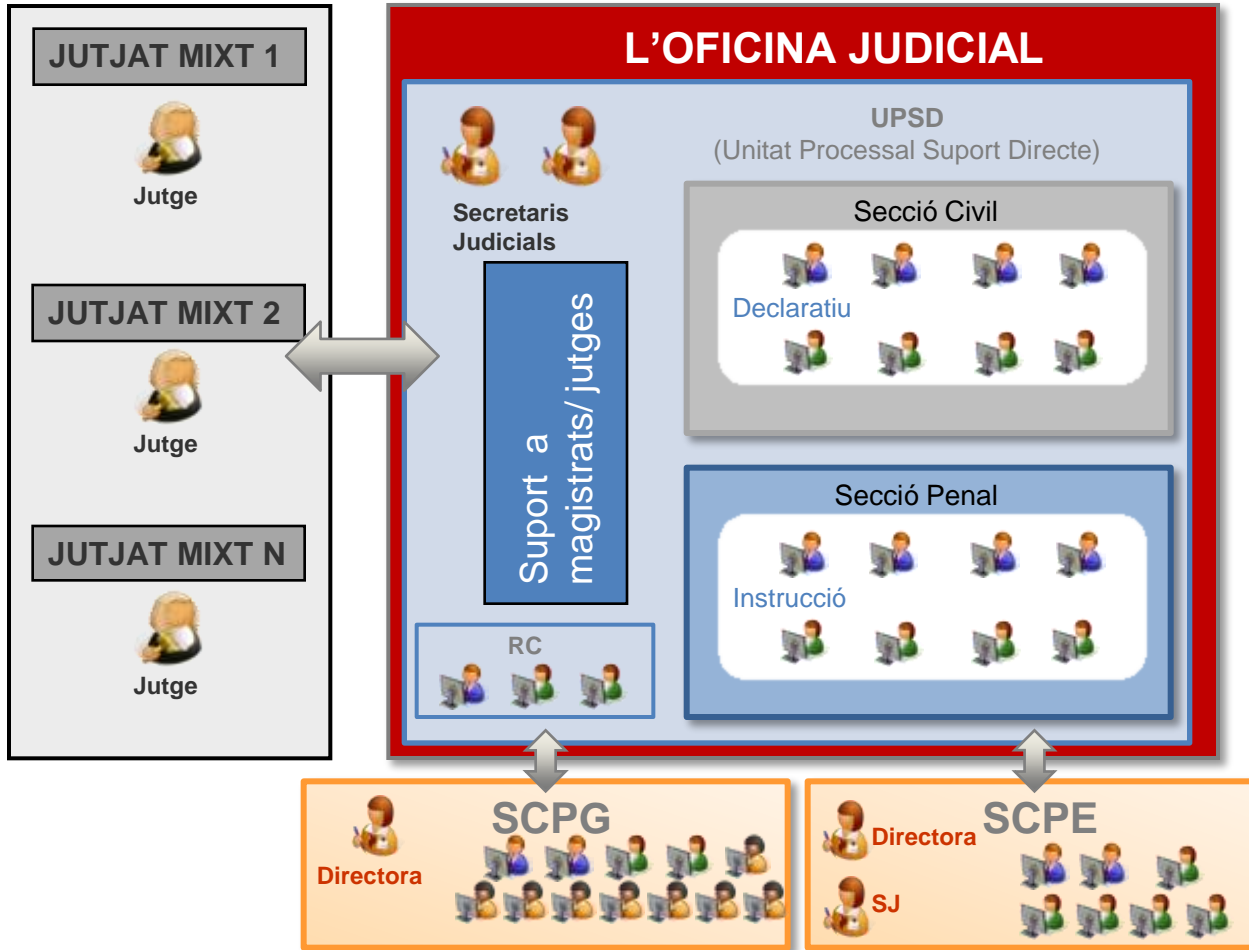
JUTJAT MIXT 1

Jutge

JUTJAT MIXT 2

Jutge

JUTJAT MIXT N

Jutge

L'OFICINA JUDICIAL

Secretaris Judicials

UPSD
(Unitat Processal Suport Directe)

Suport a magistrats/ jutges

Secció Civil

Declaratiu

Secció Penal

Instrucció

RC

SCPG

Directora

SCPE

Directora

SJ